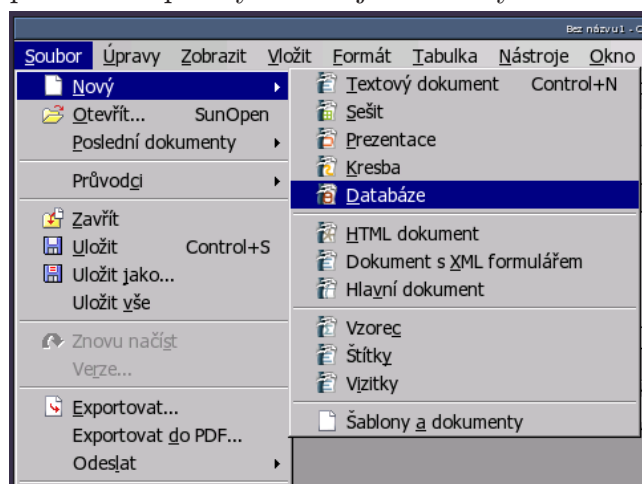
Bez názvu1 - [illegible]

Soubor Úpravy Zobrazit Vložit Formát Tabulka Nástroje Okno

Nový
Otevřít... SunOpen
Poslední dokumenty
Průvodci
Zavřít
Uložit Control+S
Uložit jako...
Uložit vše
Znovu načíst
Verze...
Exportovat...
Exportovat do PDF...
Odeslat

Textový dokument Control+N
Sešit
Prezentace
Kresba
Databáze
HTML dokument
Dokument s XML formulářem
Hlavní dokument
Vzorec
Štítky
Vizitky
Šablony a dokumenty